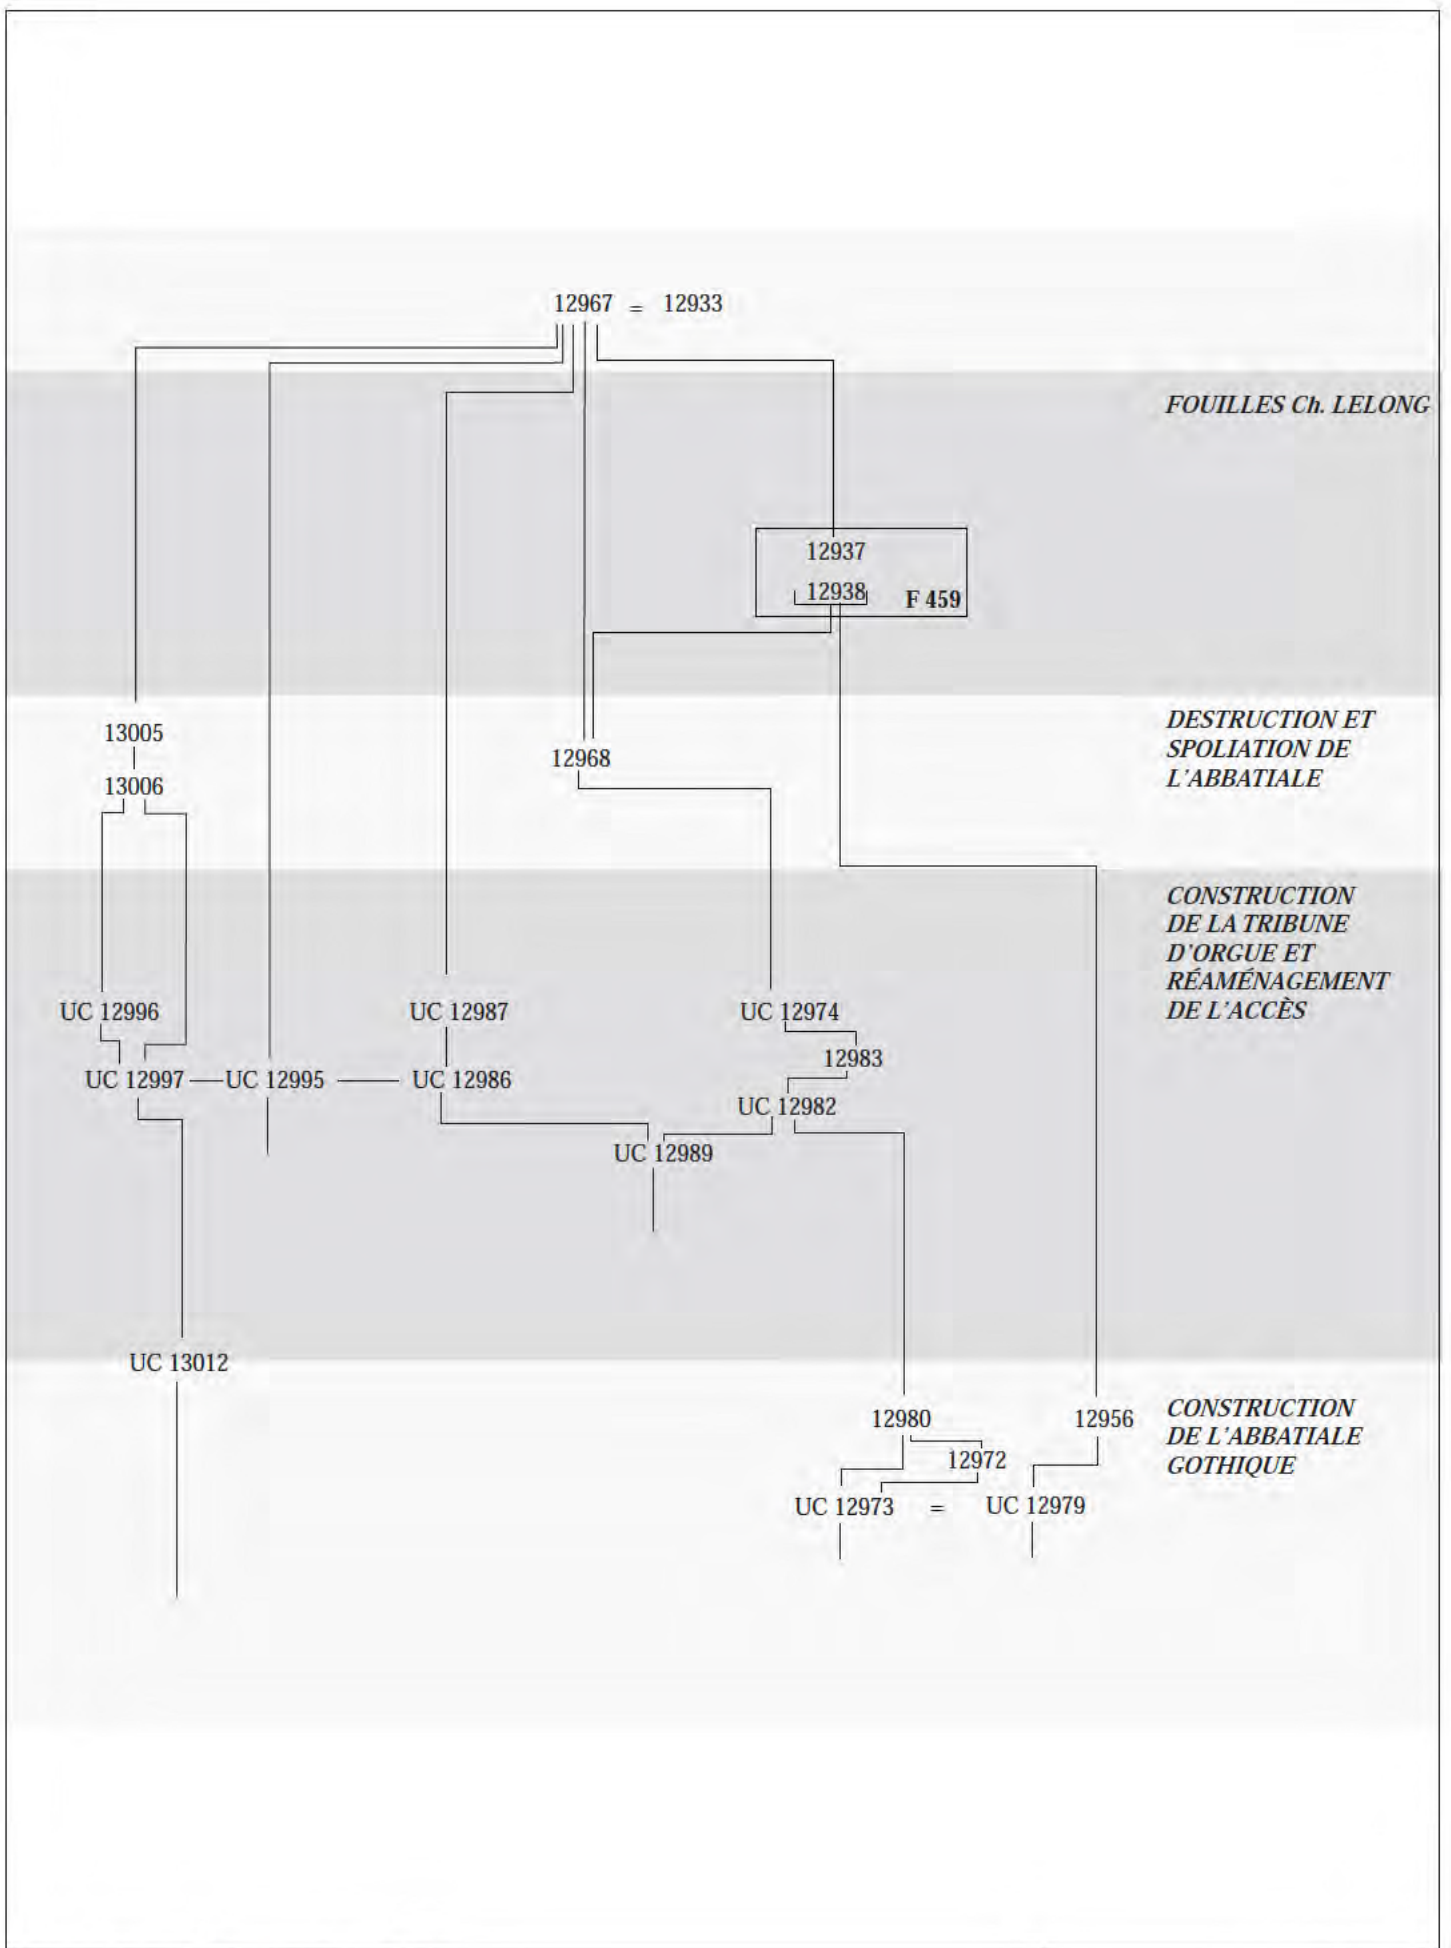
12967 = 12933

FOUILLES Ch. LELONG

12937

12938

F 459

13005

13006

12968

DESTRUCTION ET SPOLIATION DE L'ABBATIALE

CONSTRUCTION DE LA TRIBUNE D'ORGUE ET RÉAMÉNAGEMENT DE L'ACCÈS

UC 12996

UC 12987

UC 12974

12983

UC 12997 — UC 12995 — UC 12986

UC 12982

UC 12989

UC 13012

12980

12956

CONSTRUCTION DE L'ABBATIALE GOTHIQUE

12972

UC 12973 = UC 12979